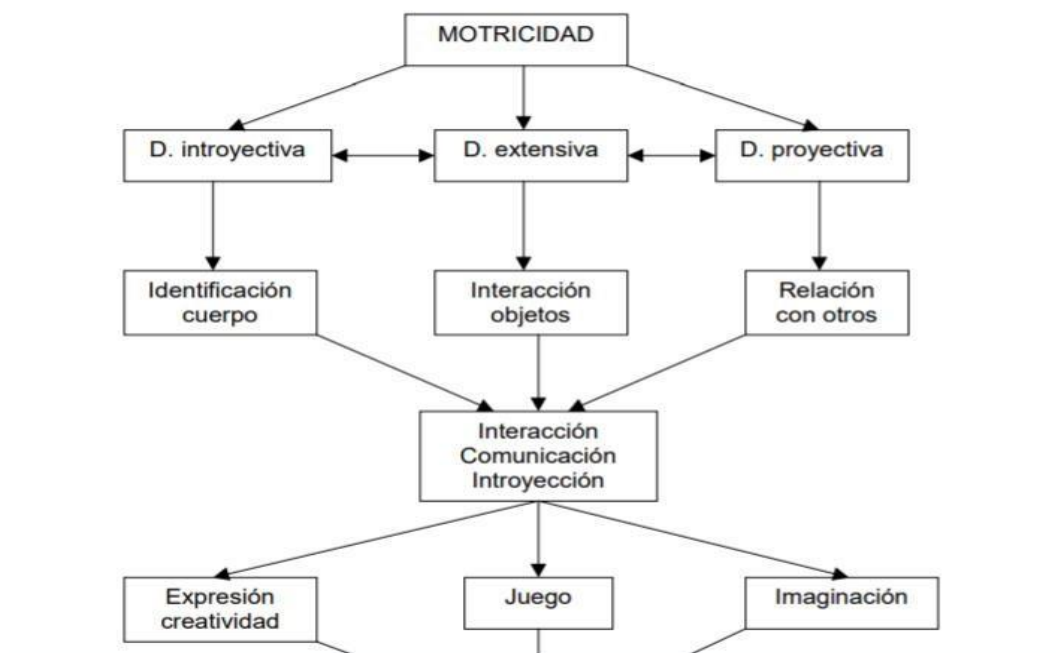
MOTRICIDAD

D. introyectiva

D. extensiva

D. proyectiva

Identificación cuerpo

Interacción objetos

Relación con otros

Interacción
Comunicación
Introyección

Expresión creatividad

Juego

Imaginación